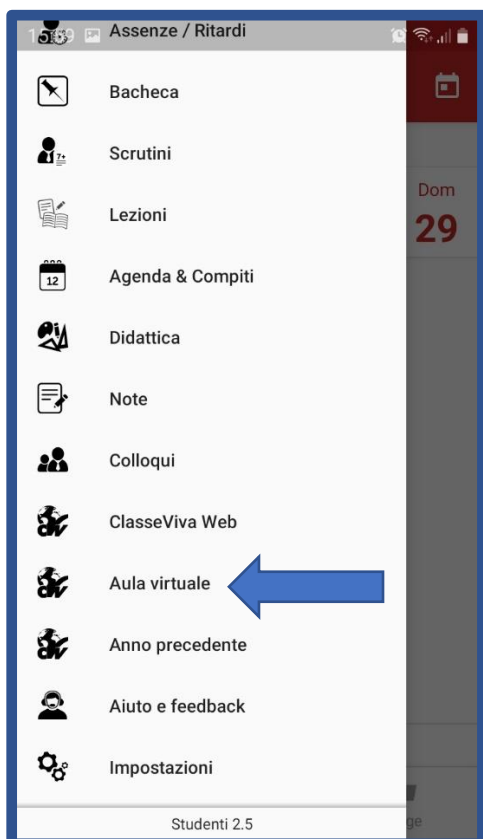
15:59 Assenze / Ritardi

Bacheca

Scrutini

Lezioni

12 Agenda & Compiti

Didattica

Note

Colloqui

ClasseViva Web

Aula virtuale

Anno precedente

Aiuto e feedback

Impostazioni

Studenti 2.5

Dom
29

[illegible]ge